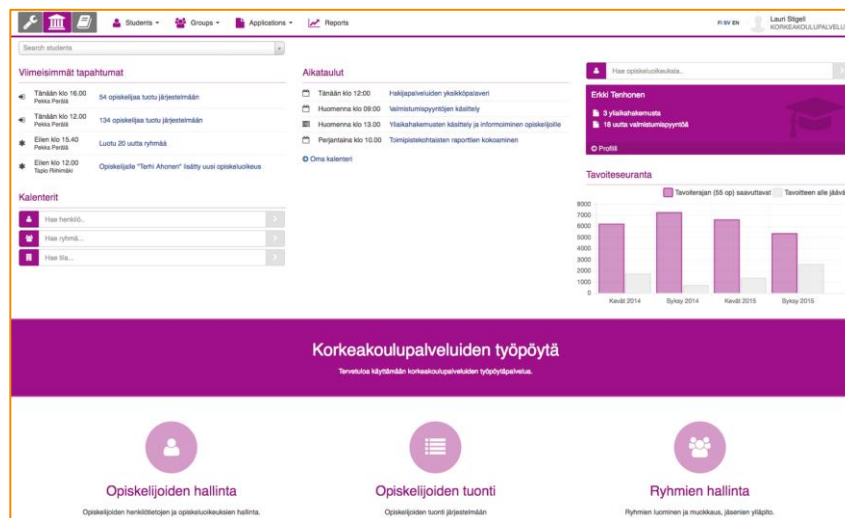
Students ▾ Groups ▾ Applications ▾ Reports

FI SV EN Lauri Stigell KORKEAKOULUPALVELU

Search students

Viimeisimmät tapahtumat

Tänään klo 16.00 Pekka Perälä 54 opiskelijaa tuotu järjestelmään

Tänään klo 12.00 Pekka Perälä 134 opiskelijaa tuotu järjestelmään

Eilen klo 15.40 Pekka Perälä Luotu 20 uutta ryhmää

Eilen klo 12.00 Tapio Rihimäki Opiskelijalle "Terhi Ahonen" lisätty uusi opiskeluoikeus

Kalenterit

Hae henkilö..

Hae ryhmä...

Hae tila...

Aikataulut

Tänään klo 12:00 Hakijapalveluiden yksikköpalaveri

Huomenna klo 09:00 Valmistumispyyntöjen käsittely

Huomenna klo 13.00 Ylaikahakemusten käsittely ja informoiminen opiskelijoille

Perjantaina klo 10.00 Toimipistekohtaisten raporttien kokoaminen

Oma kalenteri

Hae opiskeluoikeuksia..

Erkki Tenhonen

3 ylaikahakemusta

18 uutta valmistumispyyntöä

Profiili

Tavoiteseuranta

Tavoiterajan (55 op) saavuttavat Tavoitteen alle jäävä

8000 7000 6000 5000 4000 3000 2000 1000 0

Kevät 2014 Syksy 2014 Kevät 2015 Syksy 2015

Korkeakoulupalveluiden työpöytä

Tervetuloa käyttämään korkeakoulupalveluiden työpöytäpalvelua.

Opiskelijoiden hallinta

Opiskelijoiden henkilötietojen ja opiskeluoikeuksien hallinta.

Opiskelijoiden tuonti

Opiskelijoiden tuonti järjestelmään

Ryhmien hallinta

Ryhmien luominen ja muokkaus, jäsenien ylläpito.